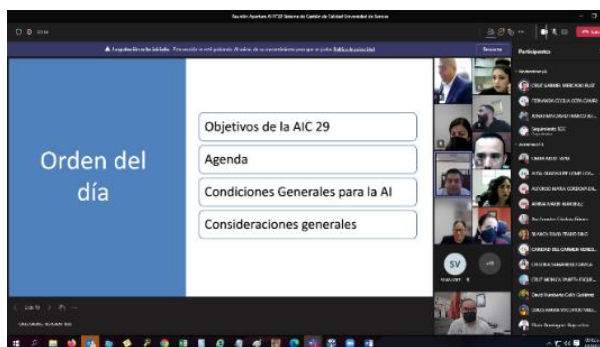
Reunión Apertura AI N°29 Sistema de Gestión de Calidad Universidad de Sonora

Orden del día

Objetivos de la AIC 29

Agenda

Condiciones Generales para la AI

Consideraciones generales

Participantes

SV

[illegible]